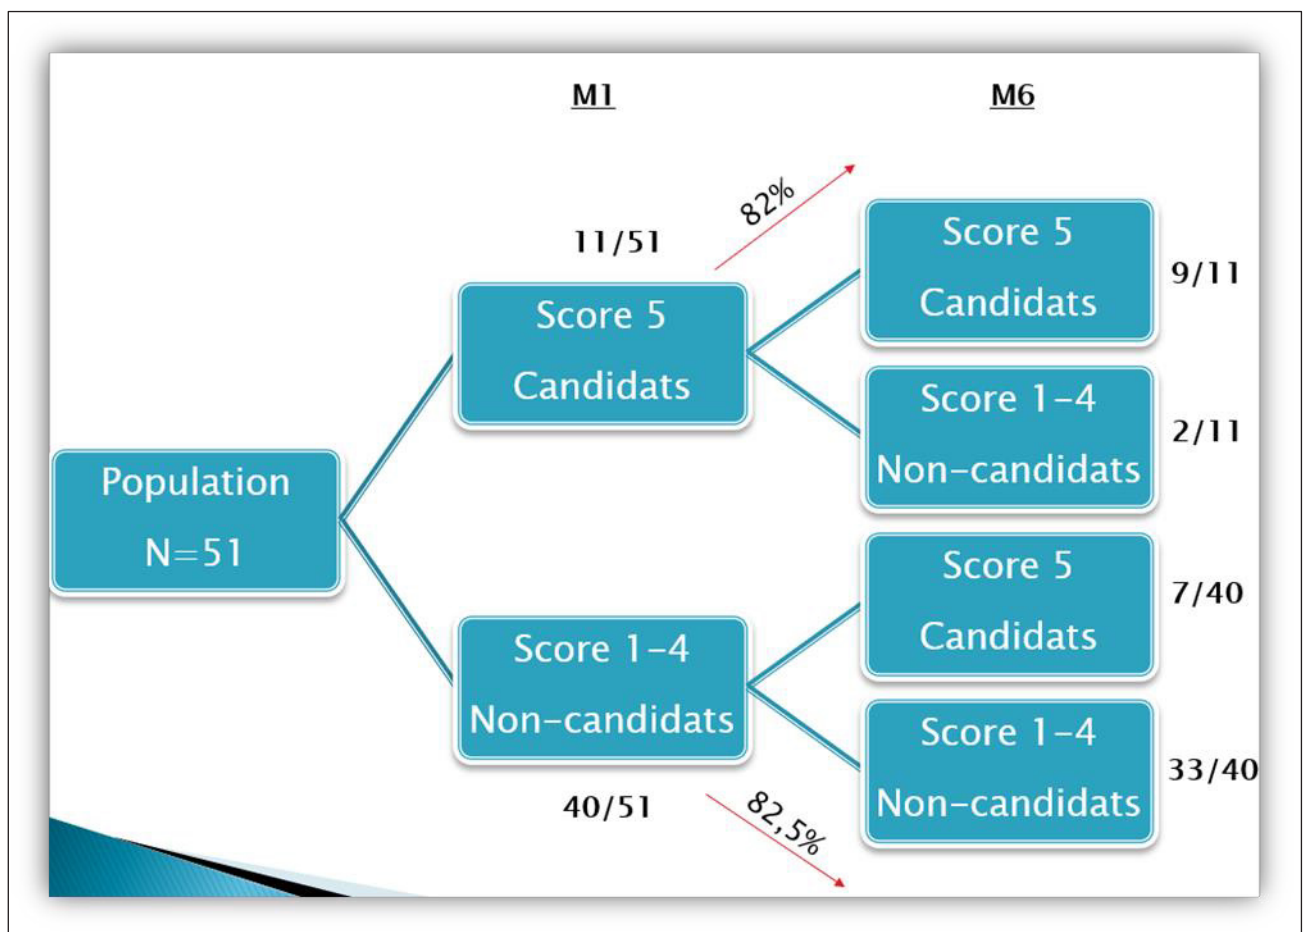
M1

M6

Population
N=51

11/51

Score 5
Candidats

82%

Score 5
Candidats

9/11

Score 1–4
Non-candidats

2/11

Score 1–4
Non-candidats

40/51

82,5%

Score 5
Candidats

7/40

Score 1–4
Non-candidats

33/40